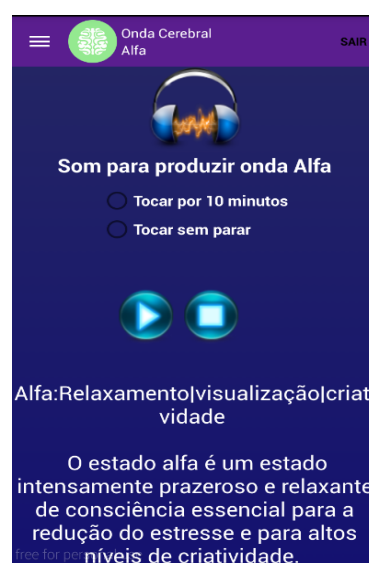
Onda Cerebral Alfa

SAIR

Som para produzir onda Alfa

Tocar por 10 minutos

Tocar sem parar

Alfa:Relaxamento|visualização|criatividade

O estado alfa é um estado intensamente prazeroso e relaxante de consciência essencial para a redução do estresse e para altos níveis de criatividade.

free for per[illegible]